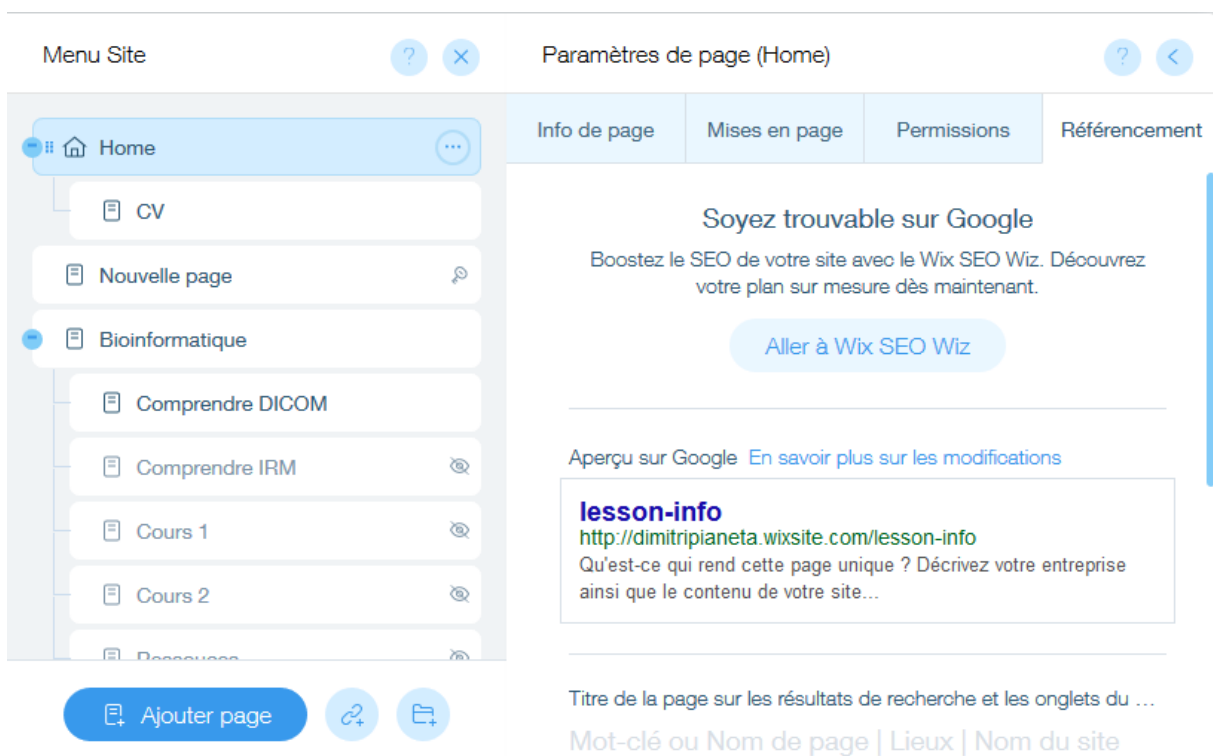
Menu Site

Home

CV

Nouvelle page

Bioinformatique

Comprendre DICOM

Comprendre IRM

Cours 1

Cours 2

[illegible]

Ajouter page

Paramètres de page (Home)

| Info de page | Mises en page | Permissions | Référencement |
|---|---|---|---|

Soyez trouvable sur Google

Boostez le SEO de votre site avec le Wix SEO Wiz. Découvrez votre plan sur mesure dès maintenant.

Aller à Wix SEO Wiz

Aperçu sur Google En savoir plus sur les modifications

lesson-info
http://dimitripianeta.wixsite.com/lesson-info
Qu'est-ce qui rend cette page unique ? Décrivez votre entreprise ainsi que le contenu de votre site...

Titre de la page sur les résultats de recherche et les onglets du ...

Mot-clé ou Nom de page | Lieux | Nom du site